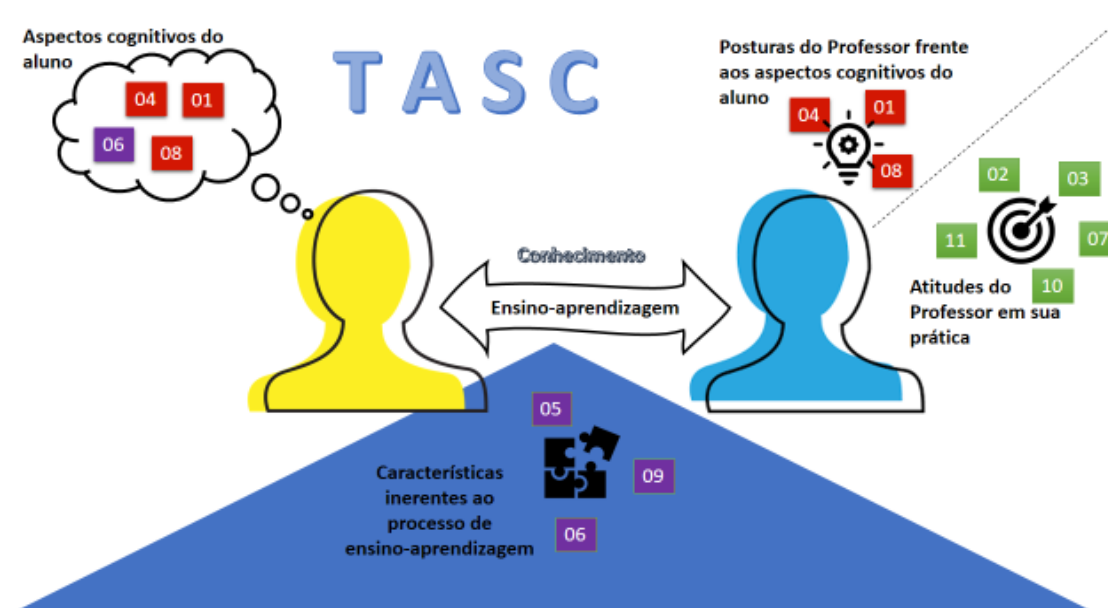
Aspectos cognitivos do aluno

04 01
06 08

TASC

Posturas do Professor frente aos aspectos cognitivos do aluno

04 01
08

02 03
11 07
10

Atitudes do Professor em sua prática

Conhecimento

Ensino-aprendizagem

05

09

Características inerentes ao processo de ensino-aprendizagem

06